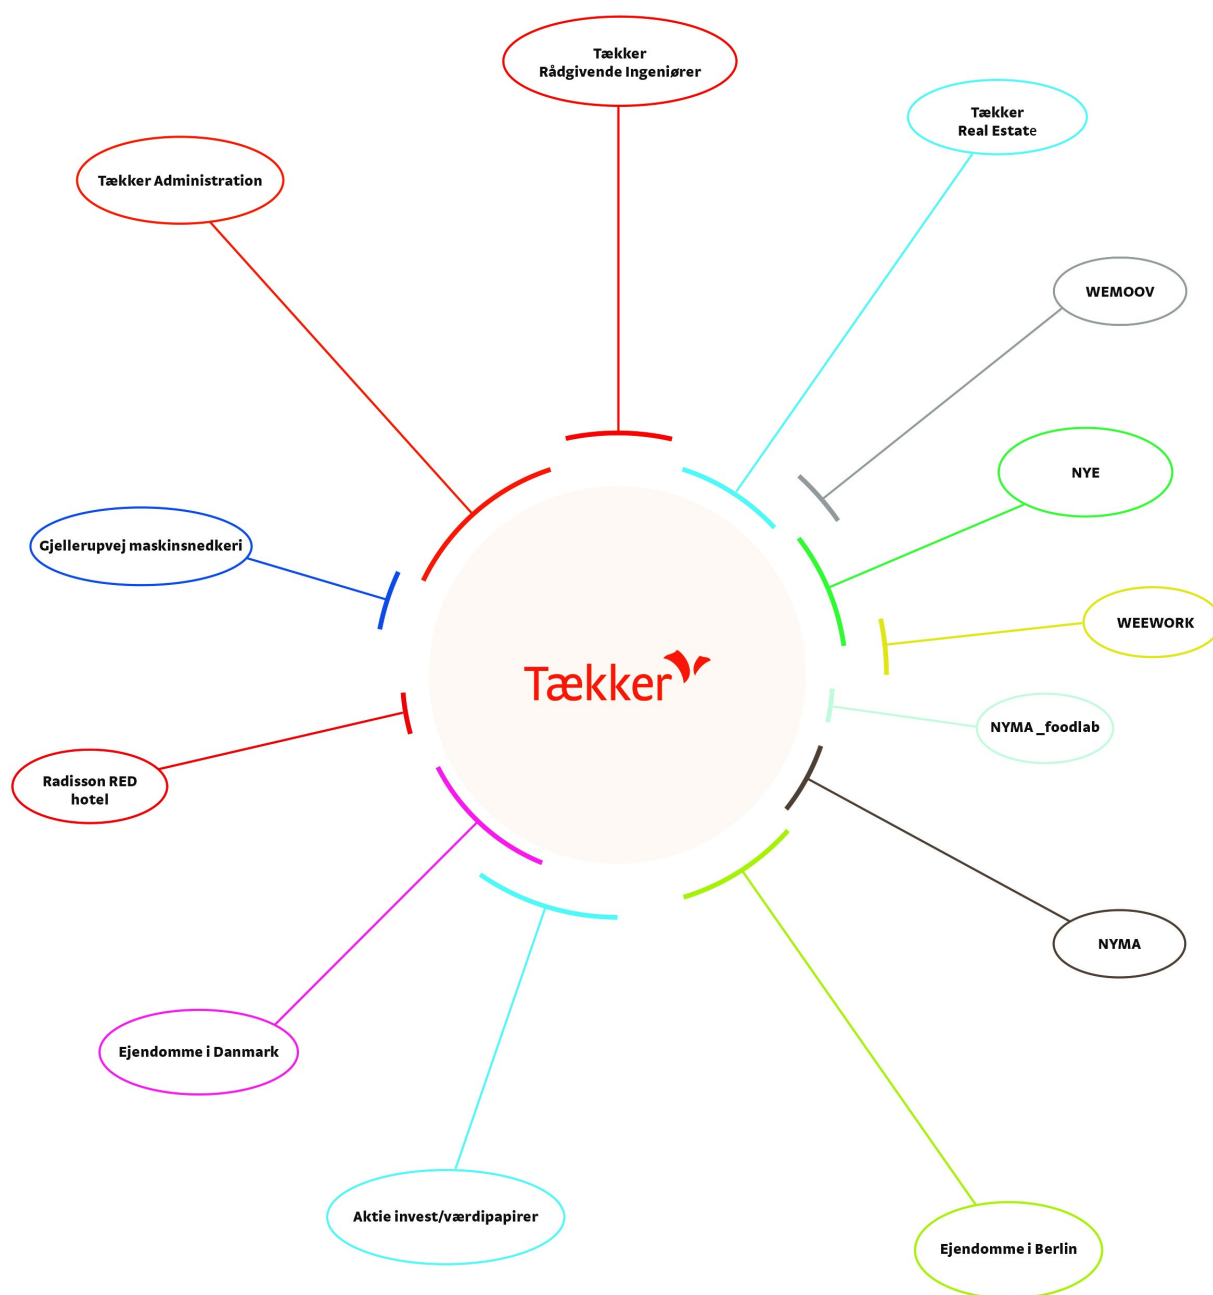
Tækker
Rådgivende Ingeniører

Tækker
Real Estate

Tækker Administration

WEMOOV

NYE

Gjellerupvej maskinsnedkeri

WEEWORK

Tækker

NYMA _foodlab

Radisson RED
hotel

NYMA

Ejendomme i Danmark

Aktie invest/værdipapirer

Ejendomme i Berlin